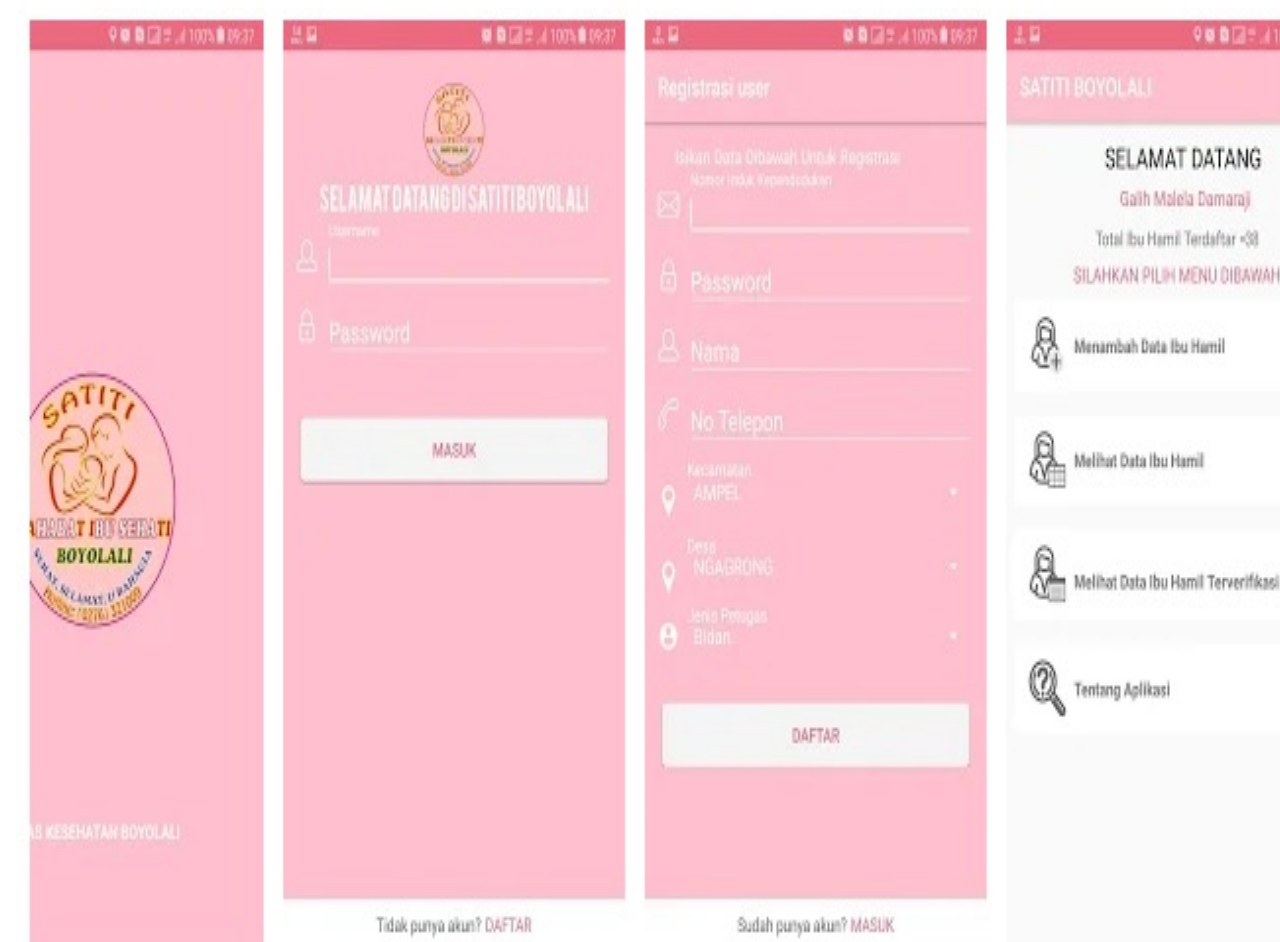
100% 09:37

SATITI
AHABAT IBU SEHATI
BOYOLALI
SEHAT, SELAMAT, BAHAGIA
PHONE (0276) 321000

AS KESEHATAN BOYOLALI

100% 09:37

SELAMAT DATANG DI SATITI BOYOLALI

Username

Password

MASUK

Tidak punya akun? DAFTAR

100% 09:37

Registrasi user

Isikan Data Dibawah Untuk Registrasi
Nomor Induk Kependudukan

Password

Nama

No Telepon

Kecamatan
AMPEL

Desa
NGAGRONG

Jenis Petugas
Bidan

DAFTAR

Sudah punya akun? MASUK

SATITI BOYOLALI

SELAMAT DATANG
Galih Malela Damaraji
Total Ibu Hamil Terdaftar =38
SILAHKAN PILIH MENU DIBAWAH

Menambah Data Ibu Hamil

Melihat Data Ibu Hamil

Melihat Data Ibu Hamil Terverifikasi

Tentang Aplikasi